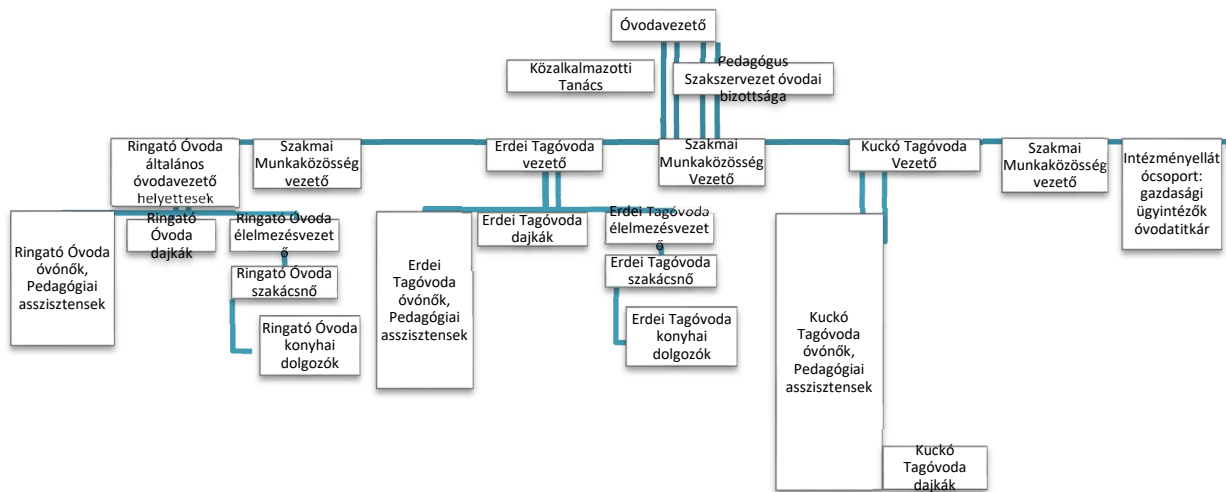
Óvodavezető

Közalkalmazotti Tanács

Pedagógus Szakszervezet óvodai bizottsága

Ringató Óvoda általános óvodavezető helyettesek

Szakmai Munkaközösség vezető

Erdei Tagóvoda vezető

Szakmai Munkaközösség Vezető

Kuckó Tagóvoda Vezető

Szakmai Munkaközösség vezető

Intézményellátócsoport: gazdasági ügyintézők óvodatitkár

Ringató Óvoda óvónők, Pedagógiai asszisztensek

Ringató Óvoda dajkák

Ringató Óvoda élelmezésvezető

Ringató Óvoda szakácsnő

Ringató Óvoda konyhai dolgozók

Erdei Tagóvoda óvónők, Pedagógiai asszisztensek

Erdei Tagóvoda dajkák

Erdei Tagóvoda élelmezésvezető

Erdei Tagóvoda szakácsnő

Erdei Tagóvoda konyhai dolgozók

Kuckó Tagóvoda óvónők, Pedagógiai asszisztensek

Kuckó Tagóvoda dajkák